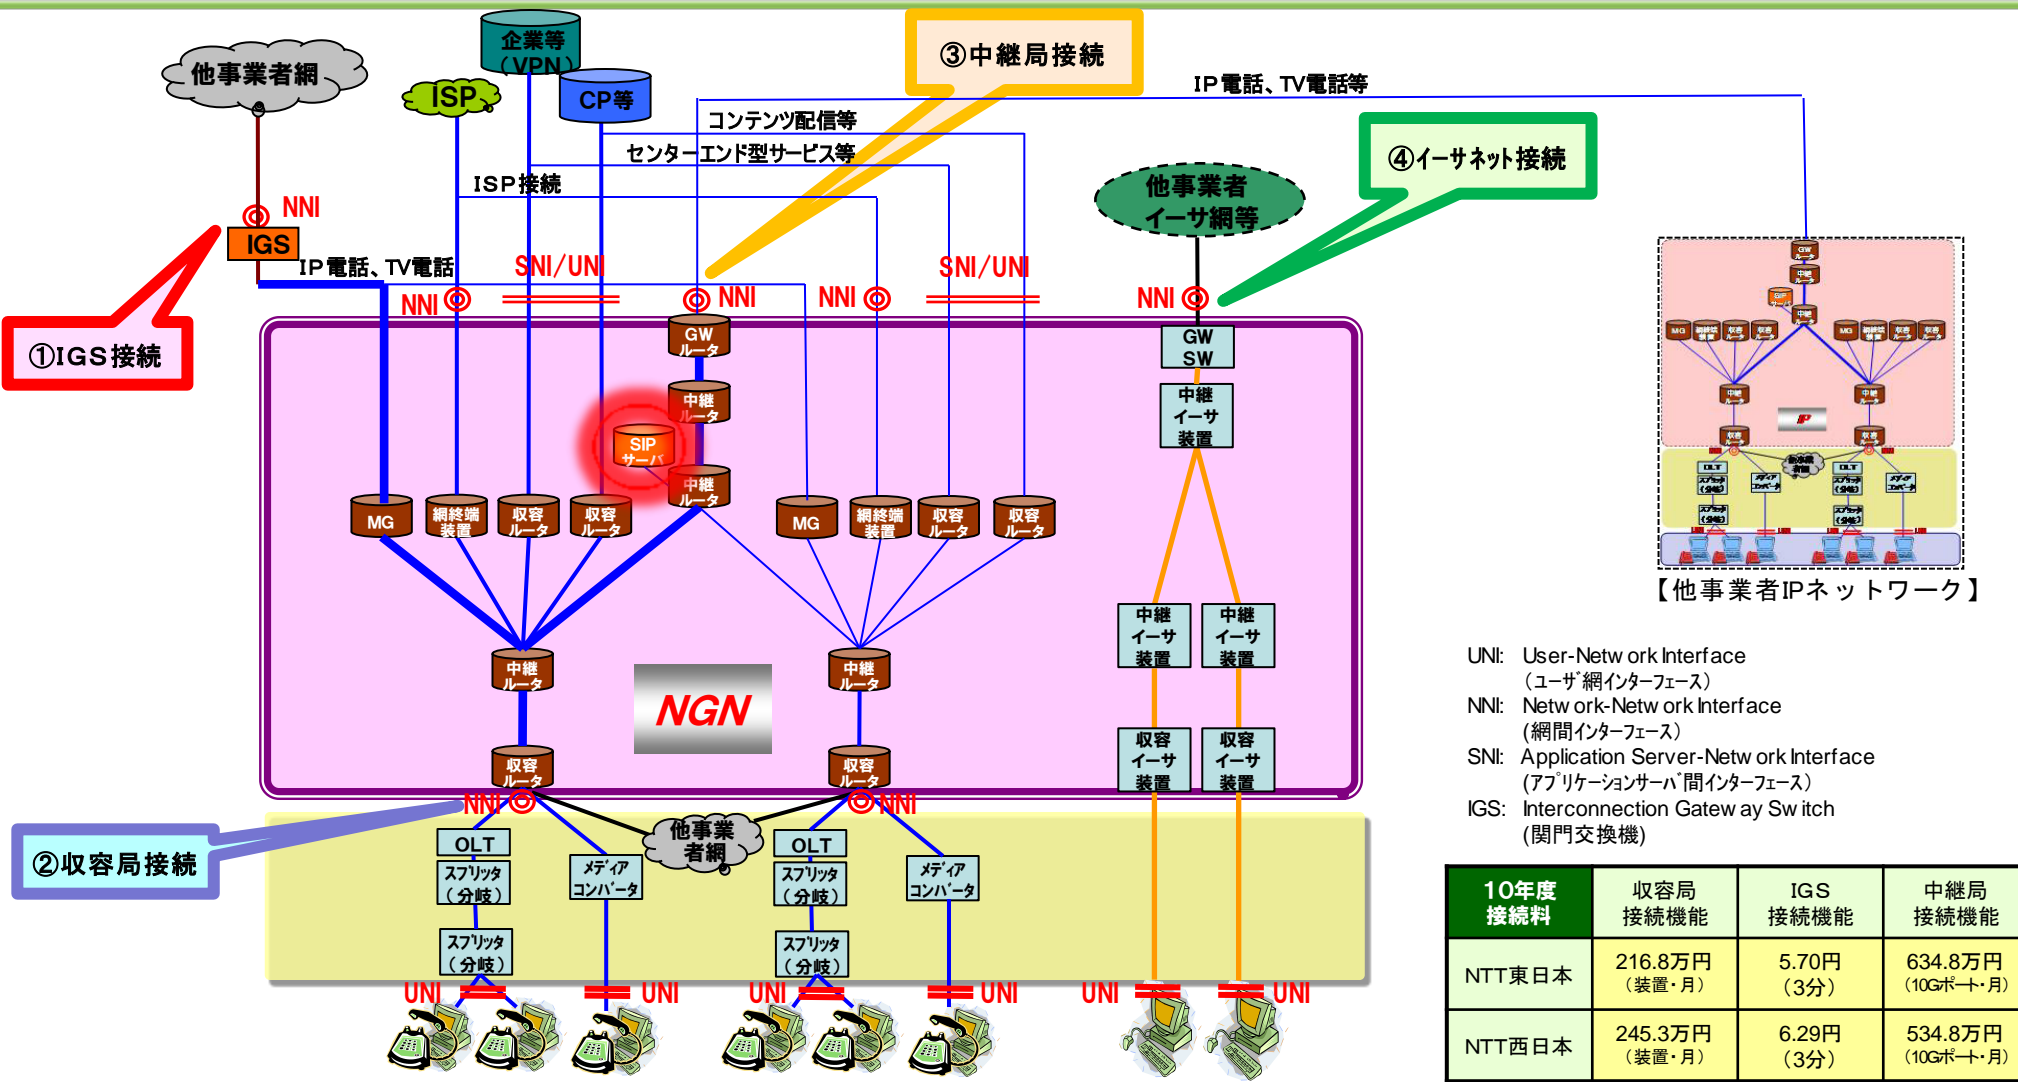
他事業者網

ISP

企業等（VPN）

CP等

③中継局接続

IP電話、TV電話等

コンテンツ配信等

センターエンド型サービス等

ISP接続

④イーサネット接続

他事業者イーサ網等

NNI

IGS

①IGS接続

IP電話、TV電話

SNI/UNI

NNI

NNI

NNI

SNI/UNI

NNI

GW ルータ

中継 ルータ

SIP サーバ

中継 ルータ

GW SW

中継 イーサ 装置

MG

網終端 装置

収容 ルータ

収容 ルータ

MG

網終端 装置

収容 ルータ

収容 ルータ

中継 ルータ

NGN

中継 ルータ

中継 イーサ 装置

中継 イーサ 装置

収容 ルータ

収容 ルータ

収容 イーサ 装置

収容 イーサ 装置

NNI

NNI

②収容局接続

OLT

スプリッタ（分岐）

メディア コンバータ

他事業者網

OLT

スプリッタ（分岐）

メディア コンバータ

スプリッタ（分岐）

スプリッタ（分岐）

UNI

UNI

UNI

UNI

UNI

UNI

【他事業者IPネットワーク】

UNI: User-Network Interface （ユーザ網インターフェース）
NNI: Network-Network Interface （網間インターフェース）
SNI: Application Server-Network Interface （アプリケーションサーバ間インターフェース）
IGS: Interconnection Gateway Switch （関門交換機）

| 10年度 接続料 | 収容局 接続機能 | IGS 接続機能 | 中継局 接続機能 |
|---|---|---|---|
| NTT東日本 | 216.8万円（装置・月） | 5.70円（3分） | 634.8万円（10Gポート・月） |
| NTT西日本 | 245.3万円（装置・月） | 6.29円（3分） | 534.8万円（10Gポート・月） |